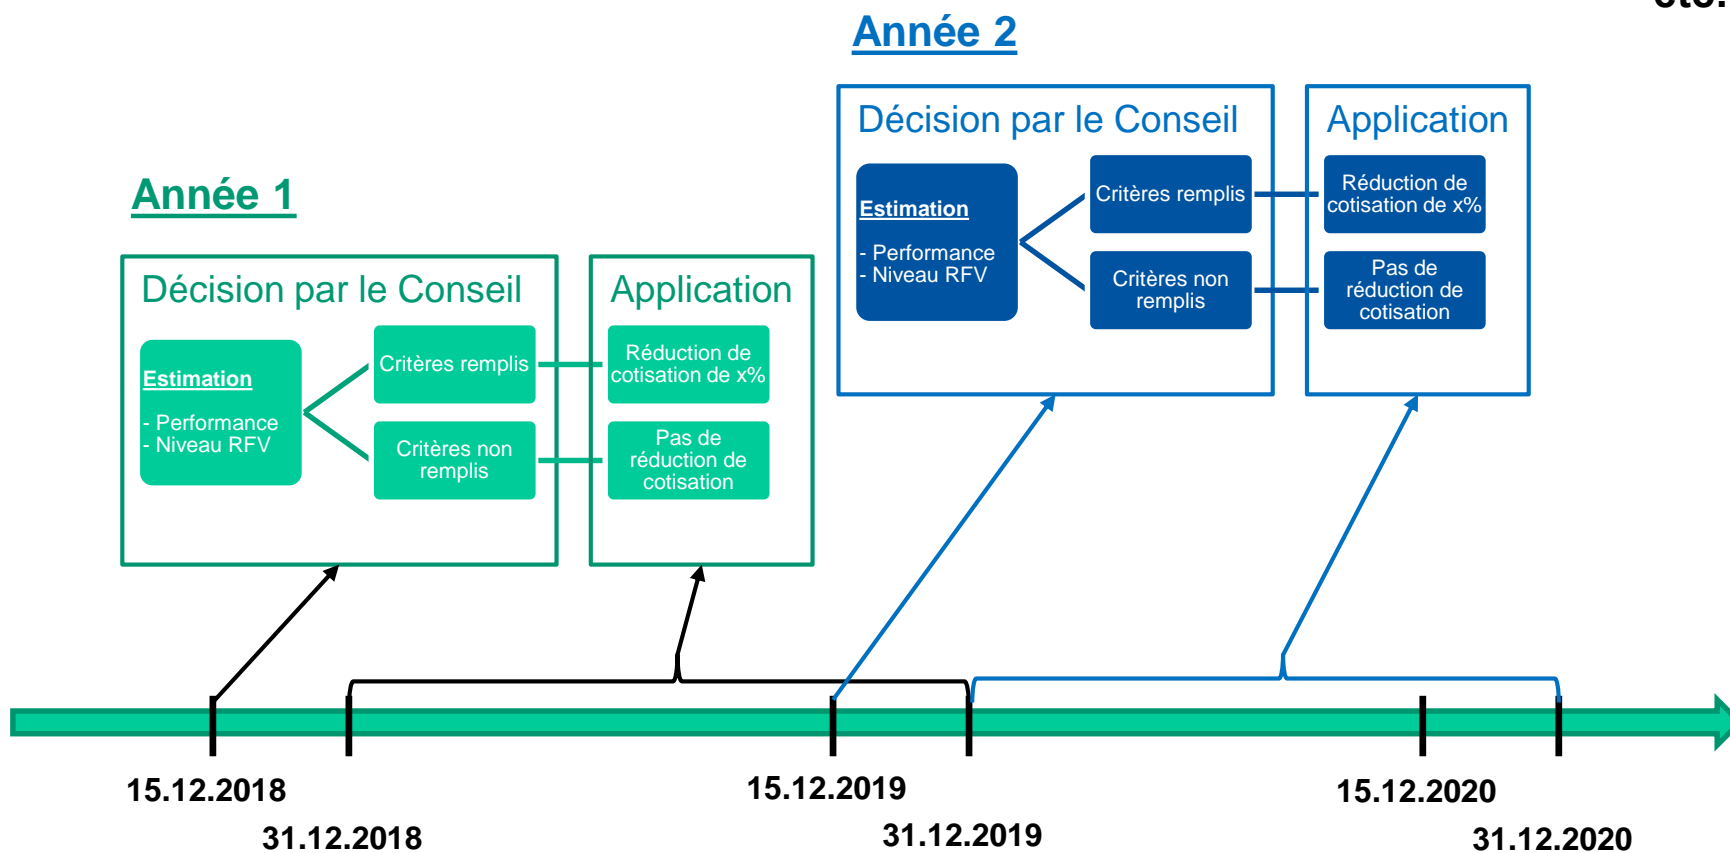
Année 2

Décision par le Conseil

Estimation

- Performance
- Niveau RFV

Critères remplis

Critères non remplis

Application

Réduction de cotisation de x%

Pas de réduction de cotisation

Année 1

Décision par le Conseil

Estimation

- Performance
- Niveau RFV

Critères remplis

Critères non remplis

Application

Réduction de cotisation de x%

Pas de réduction de cotisation

15.12.2018

31.12.2018

15.12.2019

31.12.2019

15.12.2020

31.12.2020

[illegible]